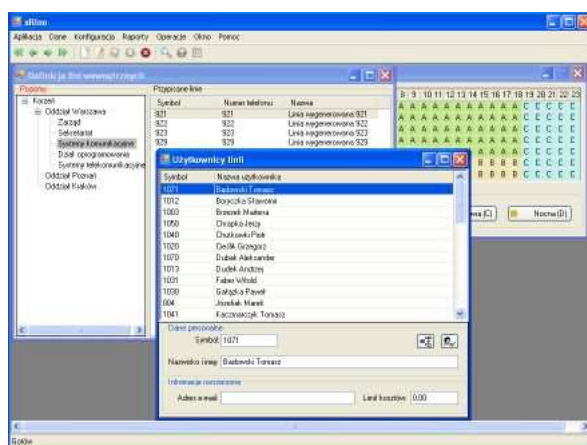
sRitm

Aplikacja Dane Konfiguracja Raporty Operacje Okno Pomoc

Definicja linii wewnętrznych

Podziały

Korzeń
Oddział Warszawa
Zarząd
Sekretariat
Systemy Komunikacyjne
Dział oprogramowania
Systemy telekomunikacyjne
Oddział Poznań
Oddział Kraków

Przypisane linie

| Symbol | Numer telefonu | Nazwa |
|---|---|---|
| 921 | 921 | Linia wygenerowana 921 |
| 922 | 922 | Linia wygenerowana 922 |
| 923 | 923 | Linia wygenerowana 923 |
| 929 | 929 | Linia wygenerowana 929 |

8 9 10 11 12 13 14 15 16 17 18 19 20 21 22 23

A A A A A A A A A A A C C C C C
A A A A A A A A A A A C C C C C
A A A A A A A A A A A C C C C C
A A A A A A A A A A A C C C C C
B B B B B B B B B B B C C C C C
B B B B B B B B B B B C C C C C

Użytkownicy linii

| Symbol | Nazwa użytkownika |
|---|---|
| 1071 | Baduwski Tomasz |
| 1012 | Bojczuk Sławomir |
| 1003 | Brzozek Marlena |
| 1050 | Chrapka Jerzy |
| 1040 | Chudkowski Piotr |
| 1020 | Dedlik Grzegorz |
| 1070 | Dubiak Aleksander |
| 1013 | Dudek Andrzej |
| 1031 | Faber Witold |
| 1030 | Gałązka Paweł |
| 004 | Jasiński Marek |
| 1041 | Kaczmarczyk Tomasz |

Dane personalne

Symbol 1071

Nazwisko i imię Baduwski Tomasz

Informacje rozszerzone

Adres e-mail

Limit kosztów 0.00

Nocna (D)

Gotów